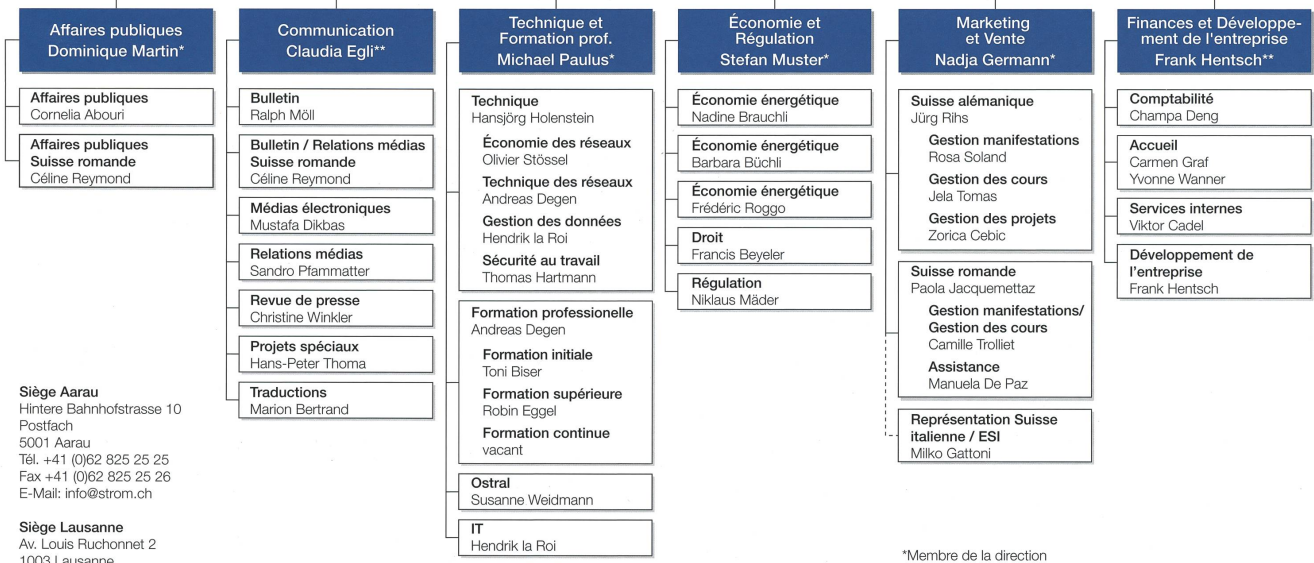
Affaires publiques
Dominique Martin*

Affaires publiques
Cornelia Abouri

Affaires publiques Suisse romande
Céline Reymond

Communication
Claudia Egli**

Bulletin
Ralph Möll

Bulletin / Relations médias Suisse romande
Céline Reymond

Médias électroniques
Mustafa Dikbas

Relations médias
Sandro Pfammatter

Revue de presse
Christine Winkler

Projets spéciaux
Hans-Peter Thoma

Traductions
Marion Bertrand

Technique et Formation prof.
Michael Paulus*

Technique
Hansjörg Holenstein

Économie des réseaux
Olivier Stössel

Technique des réseaux
Andreas Degen

Gestion des données
Hendrik la Roi

Sécurité au travail
Thomas Hartmann

Formation professionelle
Andreas Degen

Formation initiale
Toni Biser

Formation supérieure
Robin Eggel

Formation continue
vacant

Ostral
Susanne Weidmann

IT
Hendrik la Roi

Économie et Régulation
Stefan Muster*

Économie énergétique
Nadine Brauchli

Économie énergétique
Barbara Büchli

Économie énergétique
Frédéric Roggo

Droit
Francis Beyeler

Régulation
Niklaus Mäder

Marketing et Vente
Nadja Germann*

Suisse alémanique
Jürg Rihs

Gestion manifestations
Rosa Soland

Gestion des cours
Jela Tomas

Gestion des projets
Zorica Cebic

Suisse romande
Paola Jacquemettaz

Gestion manifestations/ Gestion des cours
Camille Trolliet

Assistance
Manuela De Paz

Représentation Suisse italienne / ESI
Milko Gattoni

Finances et Développement de l'entreprise
Frank Hentsch**

Comptabilité
Champa Deng

Accueil
Carmen Graf
Yvonne Wanner

Services internes
Viktor Cadel

Développement de l'entreprise
Frank Hentsch

Siège Aarau
Hintere Bahnhofstrasse 10
Postfach
5001 Aarau
Tél. +41 (0)62 825 25 25
Fax +41 (0)62 825 25 26
E-Mail: info@strom.ch

Siège Lausanne
Av. Louis Ruchonnet 2
1003 Lausanne

*Membre de la direction